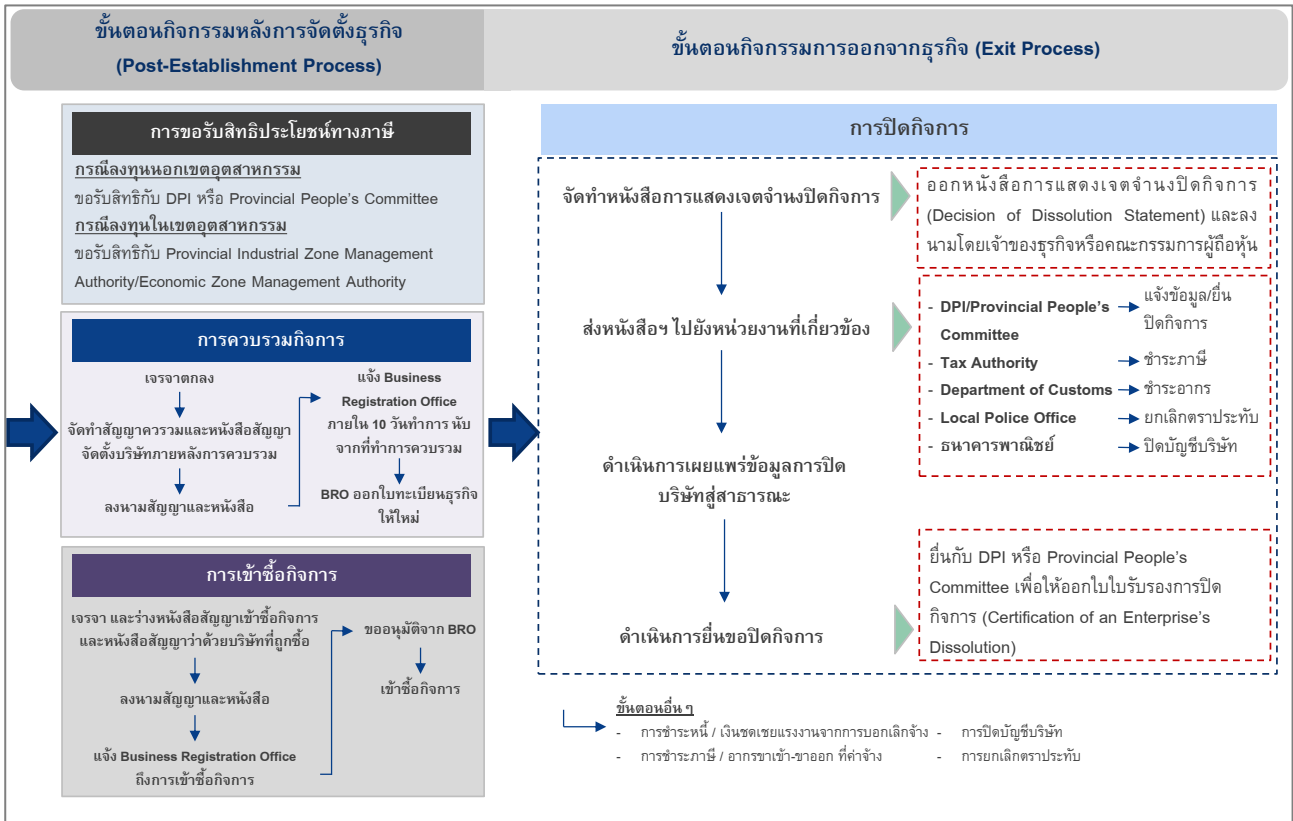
ขั้นตอนกิจกรรมหลังการจัดตั้งธุรกิจ
(Post-Establishment Process)

ขั้นตอนกิจกรรมการออกจากธุรกิจ (Exit Process)

การขอรับสิทธิประโยชน์ทางภาษี

กรณีลงทุนนอกเขตอุตสาหกรรม
ขอรับสิทธิกับ DPI หรือ Provincial People's Committee
กรณีลงทุนในเขตอุตสาหกรรม
ขอรับสิทธิกับ Provincial Industrial Zone Management Authority/Economic Zone Management Authority

การควบรวมกิจการ

เจรจาตกลง
จัดทำสัญญาควบรวมและหนังสือสัญญาจัดตั้งบริษัทภายหลังการควบรวม
ลงนามสัญญาและหนังสือ
แจ้ง Business Registration Office ภายใน 10 วันทำการ นับจากที่ทำการควบรวม
BRO ออกใบทะเบียนธุรกิจให้ใหม่

การเข้าซื้อกิจการ

เจรจา และร่างหนังสือสัญญาเข้าซื้อกิจการและหนังสือสัญญาว่าด้วยบริษัทที่ถูกซื้อ
ลงนามสัญญาและหนังสือ
แจ้ง Business Registration Office ถึงการเข้าซื้อกิจการ
ขออนุมัติจาก BRO
เข้าซื้อกิจการ

การปิดกิจการ

จัดทำหนังสือการแสดงเจตจำนงปิดกิจการ
ออกหนังสือการแสดงเจตจำนงปิดกิจการ (Decision of Dissolution Statement) และลงนามโดยเจ้าของธุรกิจหรือคณะกรรมการผู้ถือหุ้น

ส่งหนังสือฯ ไปยังหน่วยงานที่เกี่ยวข้อง
- DPI/Provincial People's Committee → แจ้งข้อมูล/ยื่นปิดกิจการ
- Tax Authority → ชำระภาษี
- Department of Customs → ชำระอากร
- Local Police Office → ยกเลิกตราประทับ
- ธนาคารพาณิชย์ → ปิดบัญชีบริษัท

ดำเนินการเผยแพร่ข้อมูลการปิดบริษัทสู่สาธารณะ

ดำเนินการยื่นขอปิดกิจการ
ยื่นกับ DPI หรือ Provincial People's Committee เพื่อให้ออกใบรับรองการปิดกิจการ (Certification of an Enterprise's Dissolution)

ขั้นตอนอื่น ๆ
- การชำระหนี้ / เงินชดเชยแรงงานจากการบอกเลิกจ้าง
- การชำระภาษี / อากรขาเข้า-ขาออก ที่ค่าจ้าง
- การปิดบัญชีบริษัท
- การยกเลิกตราประทับ